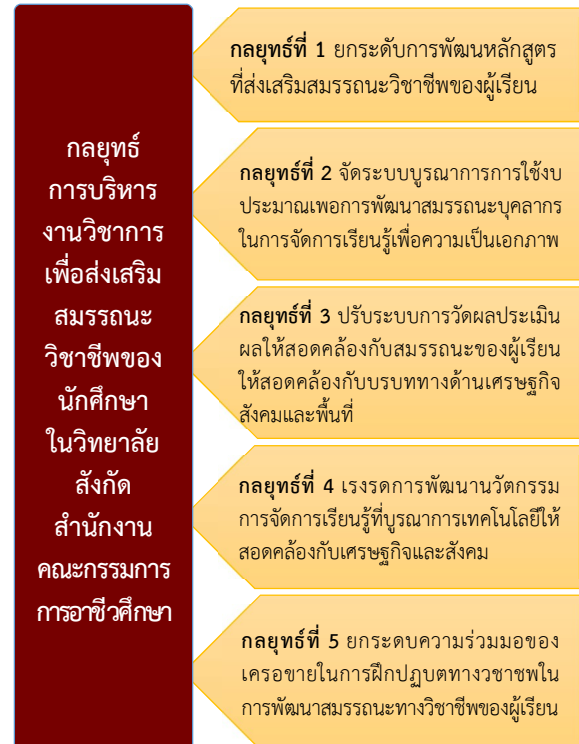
กลยุทธ์ การบริหาร งานวิชาการ เพื่อส่งเสริม สมรรถนะ วิชาชีพของ นักศึกษา ในวิทยาลัย สังกัด สำนักงาน คณะกรรมการ การอาชีวศึกษา

**กลยุทธ์ที่ 1** ยกระดับการพัฒนหลักสูตรที่ส่งเสริมสมรรถนะวิชาชีพของผู้เรียน

**กลยุทธ์ที่ 2** จัดระบบบูรณาการการใช้งบประมาณเพอการพัฒนาสมรรถนะบุคลากรในการจัดการเรียนรู้เพื่อความเป็นเอกภาพ

**กลยุทธ์ที่ 3** ปรับระบบการวัดผลประเมินผลให้สอดคล้องกับสมรรถนะของผู้เรียนให้สอดคล้องกับบรบทฑางด้านเศรษฐกิจสังคมและพื้นที่

**กลยุทธ์ที่ 4** เรงรดการพัฒนานวัตกรรมการจัดการเรียนรู้ที่บูรณาการเทคโนโลยีให้สอดคล้องกับเศรษฐกิจและสังคม

**กลยุทธ์ที่ 5** ยกระดบความร่วมมอของเครอขายในการฝึกปฏบตทางวชาชพในการพัฒนาสมรรถนะทางวิชาชีพของผู้เรียน